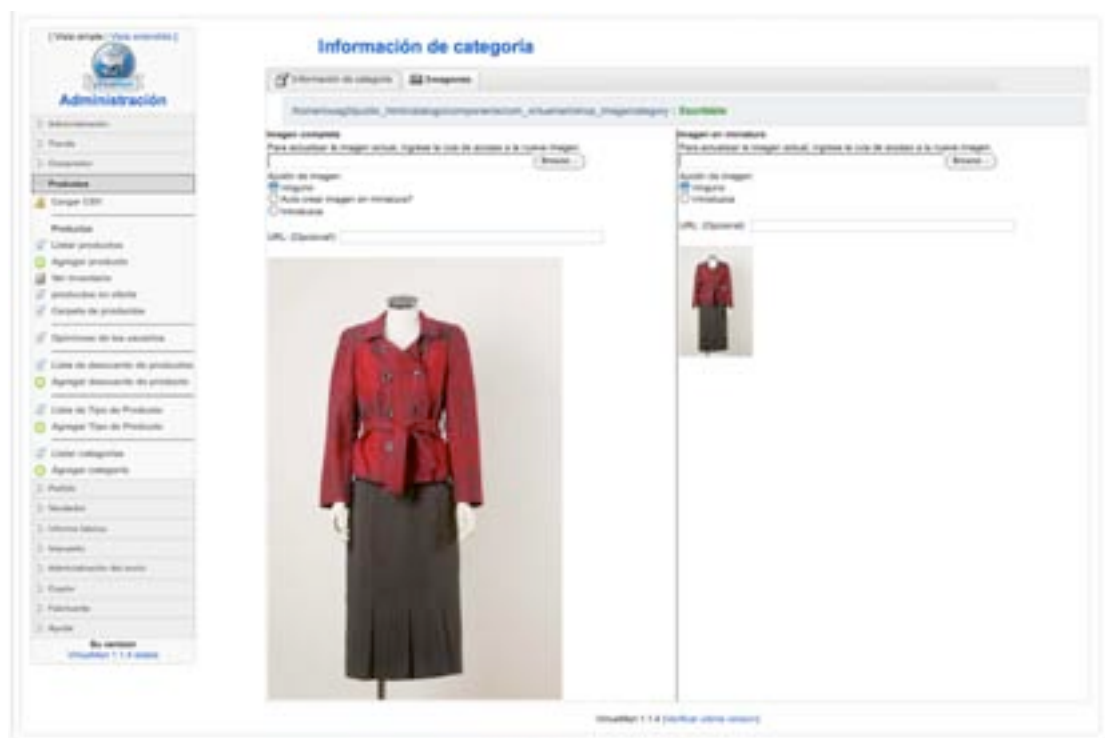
[ Vista simple | Vista extendida ]

Administración

Administración
Tienda
Formulario
Productos
Cargar CSV

Productos
Listar productos
Agregar producto
Ver inventario
productos en oferta
Carpeta de productos

Opiniones de los usuarios

Lista de descuento de productos
Agregar descuento de producto

Lista de Tipo de Productos
Agregar Tipo de Producto

Listar categorías
Agregar categoría
Pedido
Vendedor
Informe básico
Manuales
Administración del envío
Exportar
Fabricante
Ayuda

Su versión
VirtueMart 1.1.4 stable

Información de categoría

Información de categoría | Imágenes

/home/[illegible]/components/com_virtuemart/shop_image/category/ : Escribible

Imagen completa
Para actualizar la imagen actual, ingrese la ruta de acceso a la nueva imagen.
Browse...
Acción de imagen:
Ninguna
Auto crear imagen en miniatura?
Miniatura

URL: (Opcional)

Imagen en miniatura
Para actualizar la imagen actual, ingrese la ruta de acceso a la nueva imagen.
Browse...
Acción de imagen:
Ninguna
Miniatura

URL: (Opcional)

VirtueMart 1.1.4 [Verificar última versión]